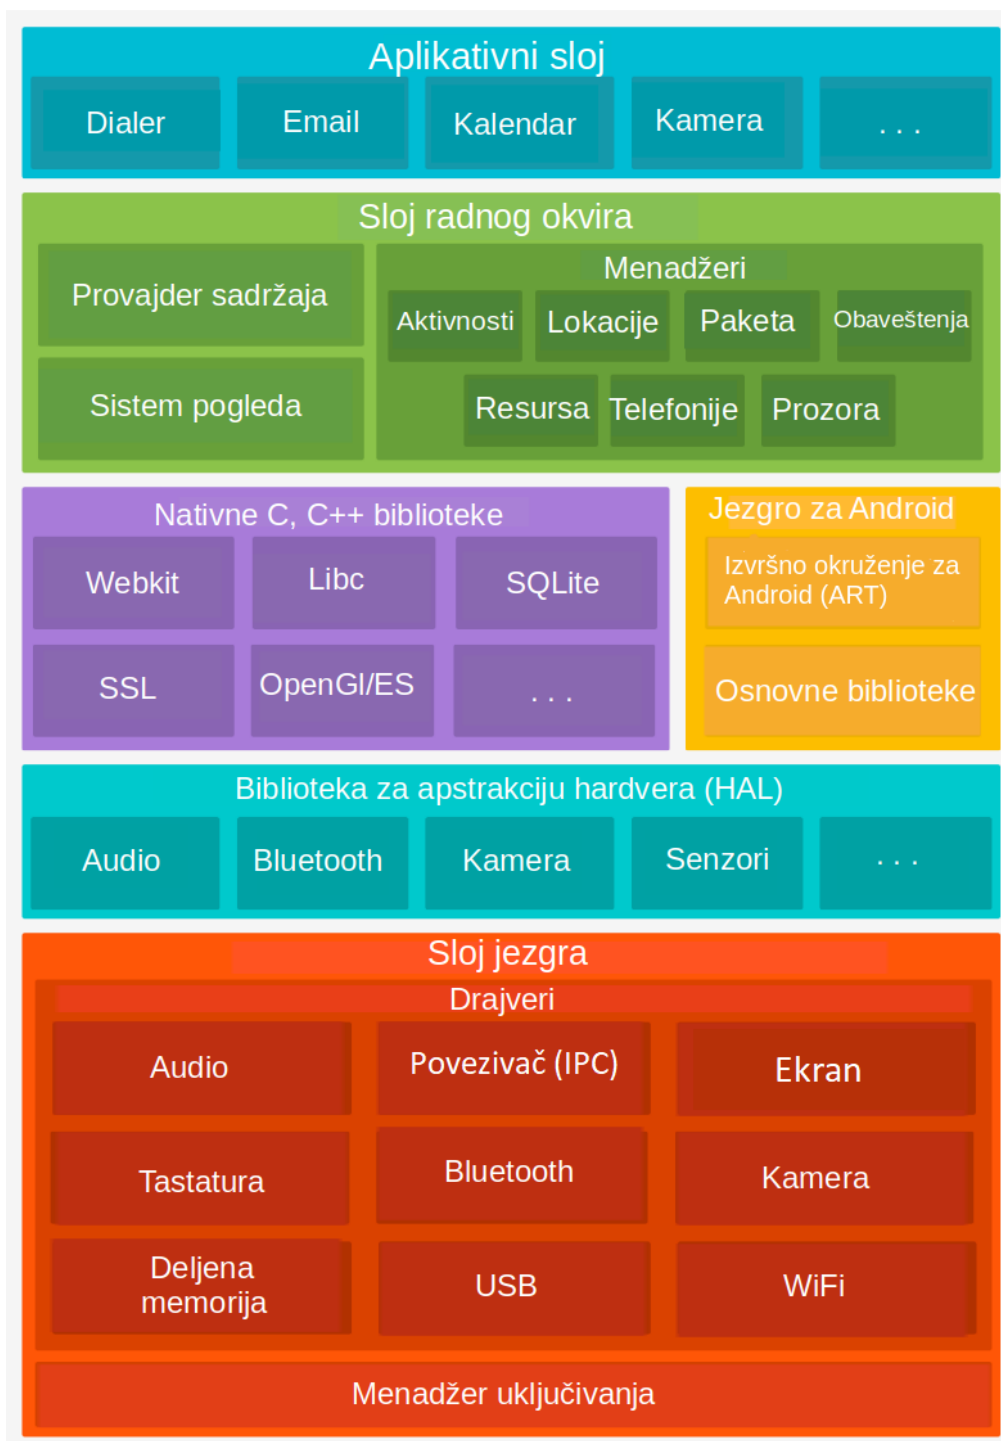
Aplikativni sloj

Dialer

Email

Kalendar

Kamera

. . .

Sloj radnog okvira

Provajder sadržaja

Sistem pogleda

Menadžeri

Aktivnosti

Lokacije

Paketa

Obaveštenja

Resursa

Telefonije

Prozora

Nativne C, C++ biblioteke

Webkit

Libc

SQLite

SSL

OpenGl/ES

. . .

Jezgro za Android

Izvršno okruženje za Android (ART)

Osnovne biblioteke

Biblioteka za apstrakciju hardvera (HAL)

Audio

Bluetooth

Kamera

Senzori

. . .

Sloj jezgra

Drajveri

Audio

Povezivač (IPC)

Ekran

Tastatura

Bluetooth

Kamera

Deljena memorija

USB

WiFi

Menadžer uključivanja